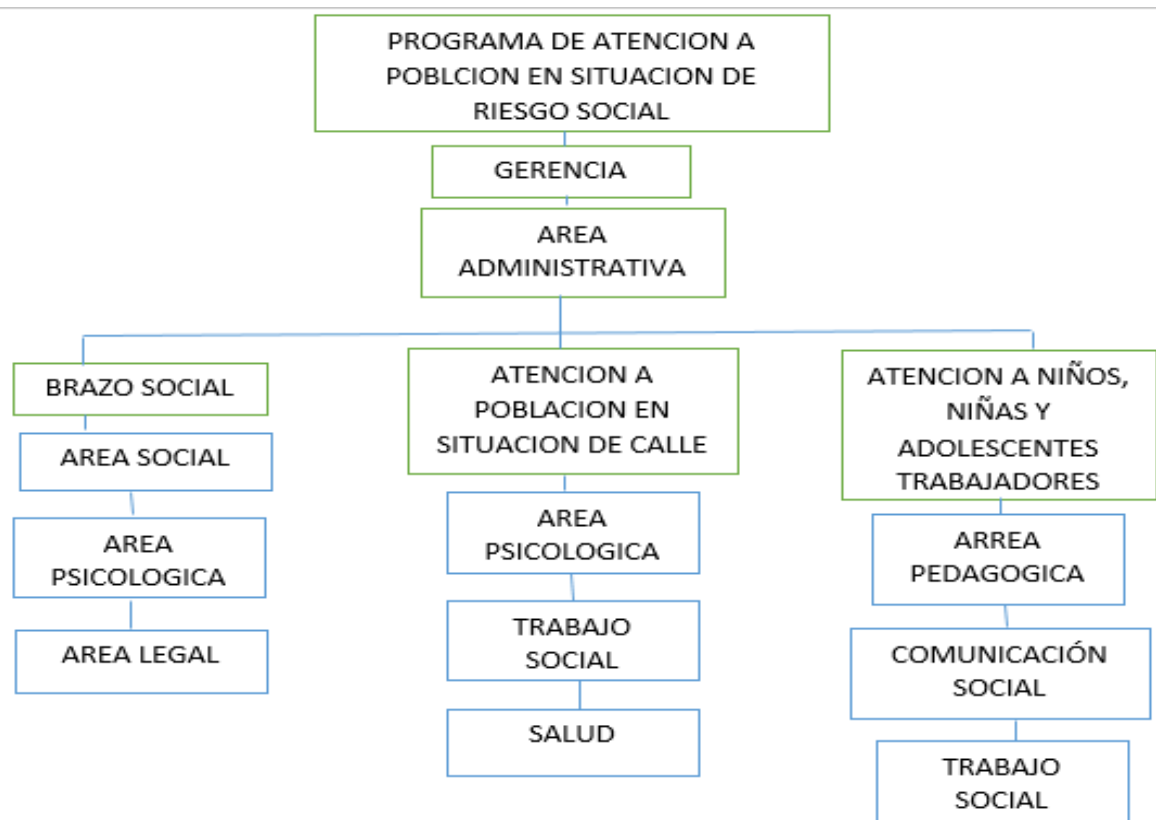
PROGRAMA DE ATENCION A POBLCION EN SITUACION DE RIESGO SOCIAL

GERENCIA

AREA ADMINISTRATIVA

BRAZO SOCIAL

AREA SOCIAL

AREA PSICOLOGICA

AREA LEGAL

ATENCION A POBLACION EN SITUACION DE CALLE

AREA PSICOLOGICA

TRABAJO SOCIAL

SALUD

ATENCION A NIÑOS, NIÑAS Y ADOLESCENTES TRABAJADORES

ARREA PEDAGOGICA

COMUNICACIÓN SOCIAL

TRABAJO SOCIAL